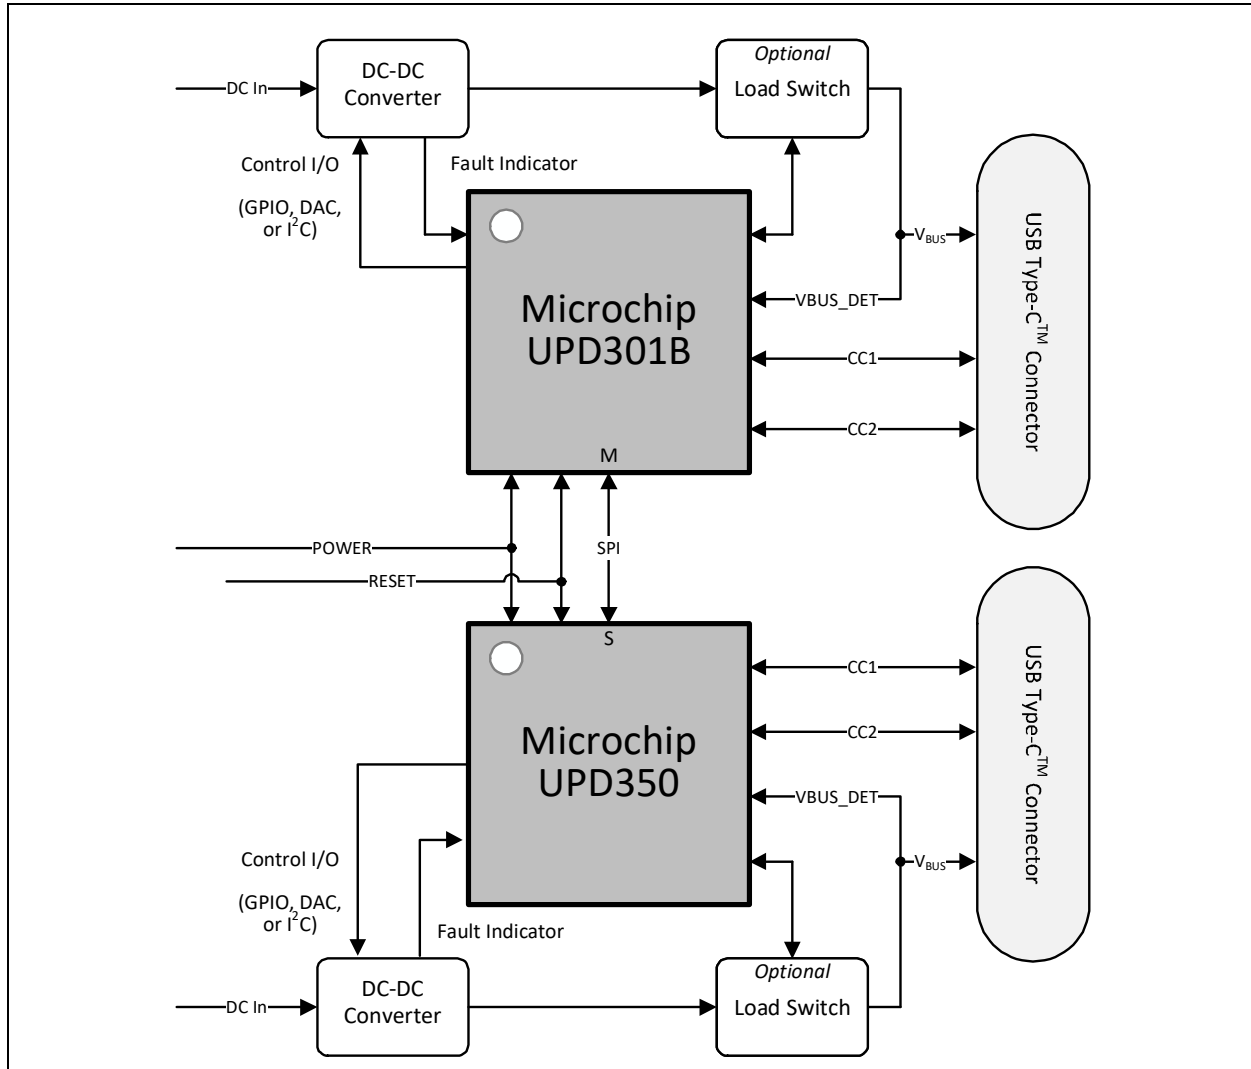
DC In

DC-DC Converter

Optional

Load Switch

Control I/O

(GPIO, DAC, or $I^2C$)

Fault Indicator

Microchip UPD301B

$V_{BUS}$

VBUS_DET

CC1

CC2

M

USB Type-$C^{TM}$ Connector

POWER

RESET

SPI

S

Microchip UPD350

CC1

CC2

VBUS_DET

$V_{BUS}$

USB Type-$C^{TM}$ Connector

Control I/O

(GPIO, DAC, or $I^2C$)

Fault Indicator

DC In

DC-DC Converter

Optional

Load Switch